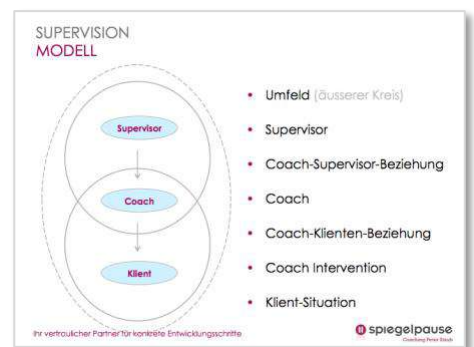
SUPERVISION
MODELL

Supervisor

Coach

Klient

• Umfeld (äusserer Kreis)
• Supervisor
• Coach-Supervisor-Beziehung
• Coach
• Coach-Klienten-Beziehung
• Coach Intervention
• Klient-Situation

Ihr vertraulicher Partner für konkrete Entwicklungsschritte

spiegelpause
Coaching Peter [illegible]